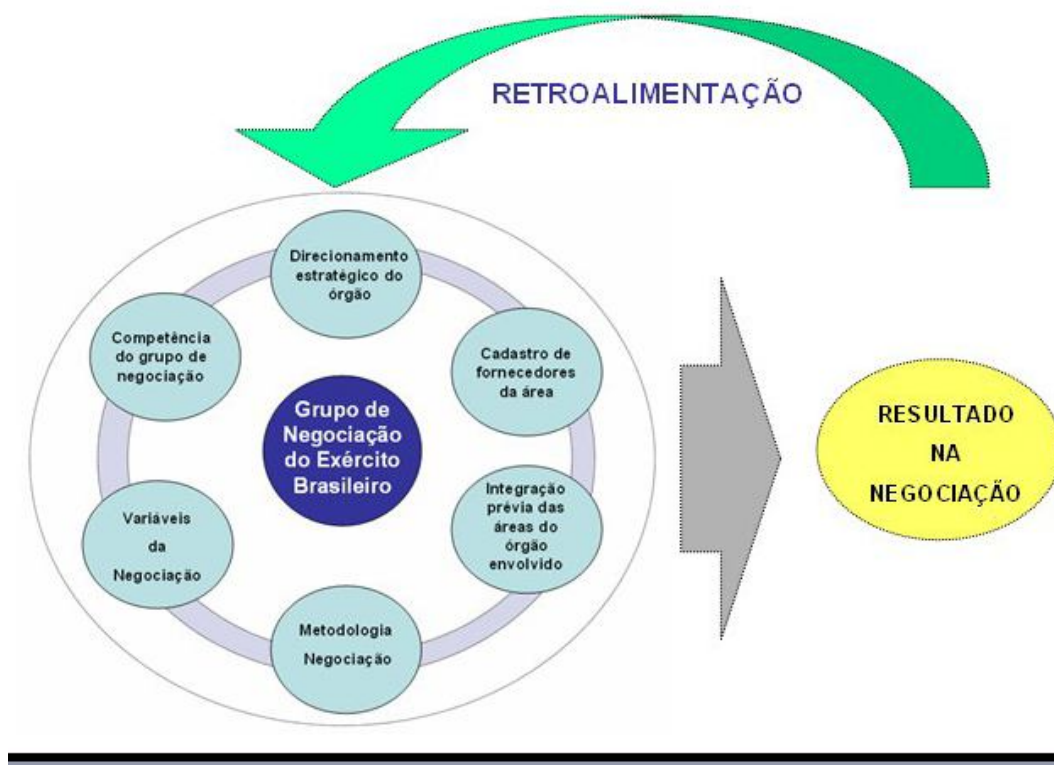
RETROALIMENTAÇÃO

Direcionamento estratégico do órgão

Cadastro de fornecedores da área

Integração prévia das áreas do órgão envolvido

Metodologia Negociação

Variáveis da Negociação

Competência do grupo de negociação

Grupo de Negociação do Exército Brasileiro

RESULTADO NA NEGOCIAÇÃO